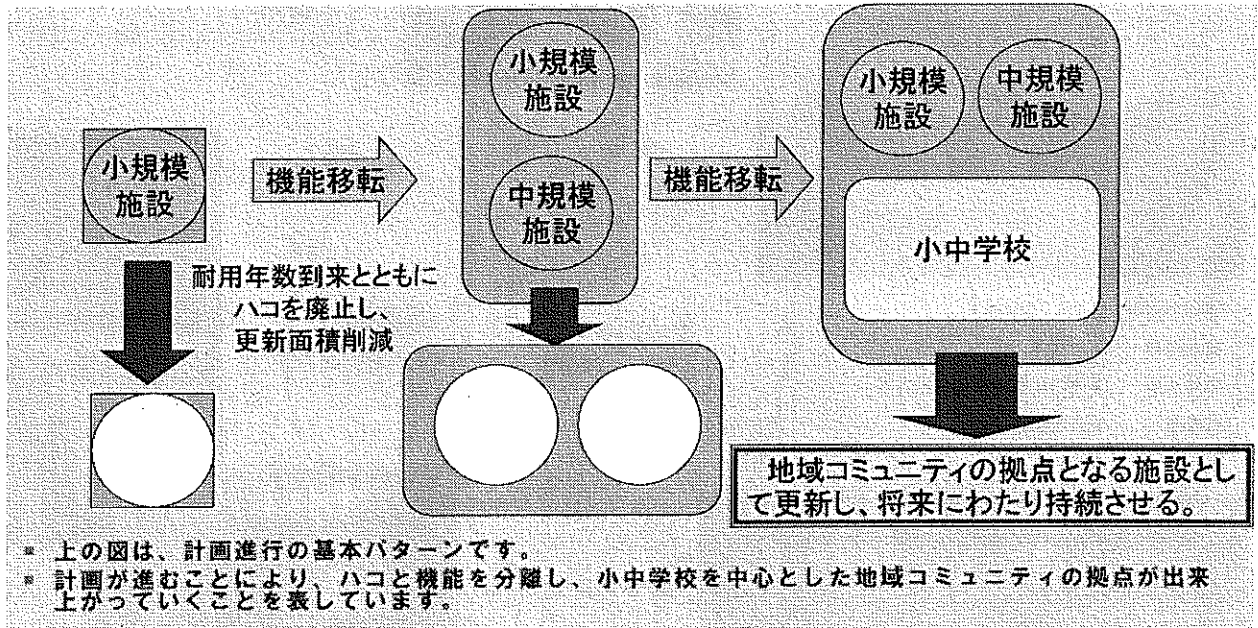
小規模
施設

機能移転

小規模
施設

中規模
施設

機能移転

小規模
施設

中規模
施設

小中学校

耐用年数到来とともに
ハコを廃止し、
更新面積削減

地域コミュニティの拠点となる施設として更新し、将来にわたり持続させる。

※ 上の図は、計画進行の基本パターンです。
※ 計画が進むことにより、ハコと機能を分離し、小中学校を中心とした地域コミュニティの拠点が出来上がっていくことを表しています。